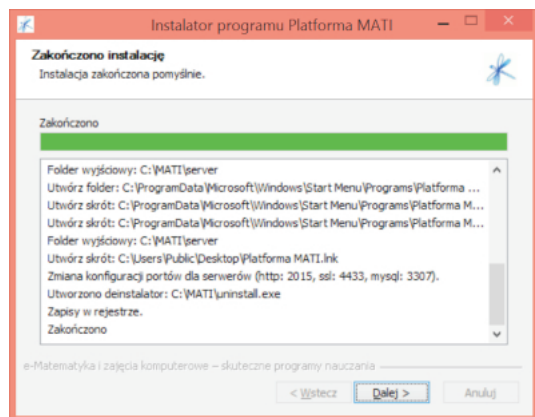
Instalator programu Platforma MATI

Zakończono instalację
Instalacja zakończona pomyślnie.

Zakończono

Folder wyjściowy: C:\MATI\server
Utwórz folder: C:\ProgramData\Microsoft\Windows\Start Menu\Programs\Platforma ...
Utwórz skrót: C:\ProgramData\Microsoft\Windows\Start Menu\Programs\Platforma M...
Utwórz skrót: C:\ProgramData\Microsoft\Windows\Start Menu\Programs\Platforma M...
Utwórz skrót: C:\ProgramData\Microsoft\Windows\Start Menu\Programs\Platforma M...
Folder wyjściowy: C:\MATI\server
Utwórz skrót: C:\Users\Public\Desktop\Platforma MATI.lnk
Zmiana konfiguracji portów dla serwerów (http: 2015, ssl: 4433, mysql: 3307).
Utworzono deinstalator: C:\MATI\uninstall.exe
Zapisy w rejestrze.
Zakończono

e-Matematyka i zajęcia komputerowe – skuteczne programy nauczania

< Wstecz
Dalej >
Anuluj